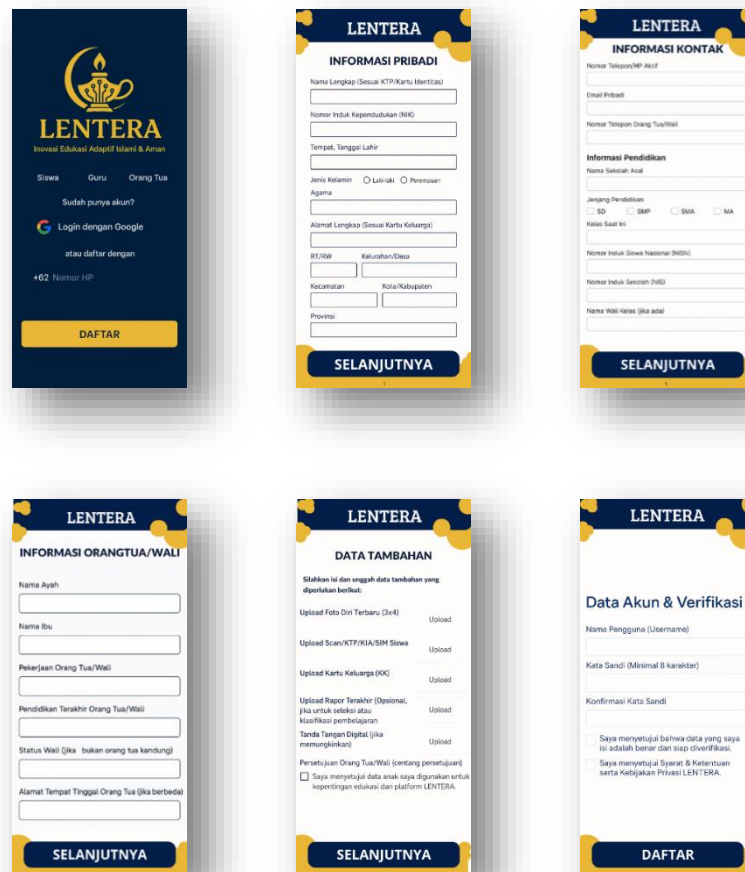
LENTERA
Inovasi Edukasi Adaptif Islami & Aman
Siswa Guru Orang Tua
Sudah punya akun?
Login dengan Google
atau daftar dengan
+62 Nomor HP
DAFTAR

LENTERA
INFORMASI PRIBADI
Nama Lengkap (Sesuai KTP/Kartu Identitas)
Nomor Induk Kependudukan (NIK)
Tempat, Tanggal Lahir
Jenis Kelamin ○ Laki-laki ○ Perempuan
Agama
Alamat Lengkap (Sesuai Kartu Keluarga)
RT/RW Kelurahan/Desa
Kecamatan Kota/Kabupaten
Provinsi
SELANJUTNYA
1

LENTERA
INFORMASI KONTAK
Nomor Telepon/HP Aktif
Email Pribadi
Nomor Telepon Orang Tua/Wali
Informasi Pendidikan
Nama Sekolah Asal
Jenjang Pendidikan
SD SMP SMA MA
Kelas Saat Ini
Nomor Induk Siswa Nasional (NISN)
Nomor Induk Sekolah (NIS)
Nama Wali Kelas (jika ada)
SELANJUTNYA
1

LENTERA
INFORMASI ORANGTUA/WALI
Nama Ayah
Nama Ibu
Pekerjaan Orang Tua/Wali
Pendidikan Terakhir Orang Tua/Wali
Status Wali (jika bukan orang tua kandung)
Alamat Tempat Tinggal Orang Tua (jika berbeda)
SELANJUTNYA

LENTERA
DATA TAMBAHAN
Silahkan isi dan unggah data tambahan yang diperlukan berikut:
Upload Foto Diri Terbaru (3x4) Upload
Upload Scan/KTP/KIA/SIM Siswa Upload
Upload Kartu Keluarga (KK) Upload
Upload Rapor Terakhir (Opsional, jika untuk seleksi atau klasifikasi pembelajaran Upload
Tanda Tangan Digital (jika memungkinkan) Upload
Persetujuan Orang Tua/Wali (centang persetujuan)
Saya menyetujui data anak saya digunakan untuk kepentingan edukasi dan platform LENTERA.
SELANJUTNYA

LENTERA
Data Akun & Verifikasi
Nama Pengguna (Username)
Kata Sandi (Minimal 8 karakter)
Konfirmasi Kata Sandi
Saya menyetujui bahwa data yang saya isi adalah benar dan siap diverifikasi.
Saya menyetujui Syarat & Ketentuan serta Kebijakan Privasi LENTERA.
DAFTAR